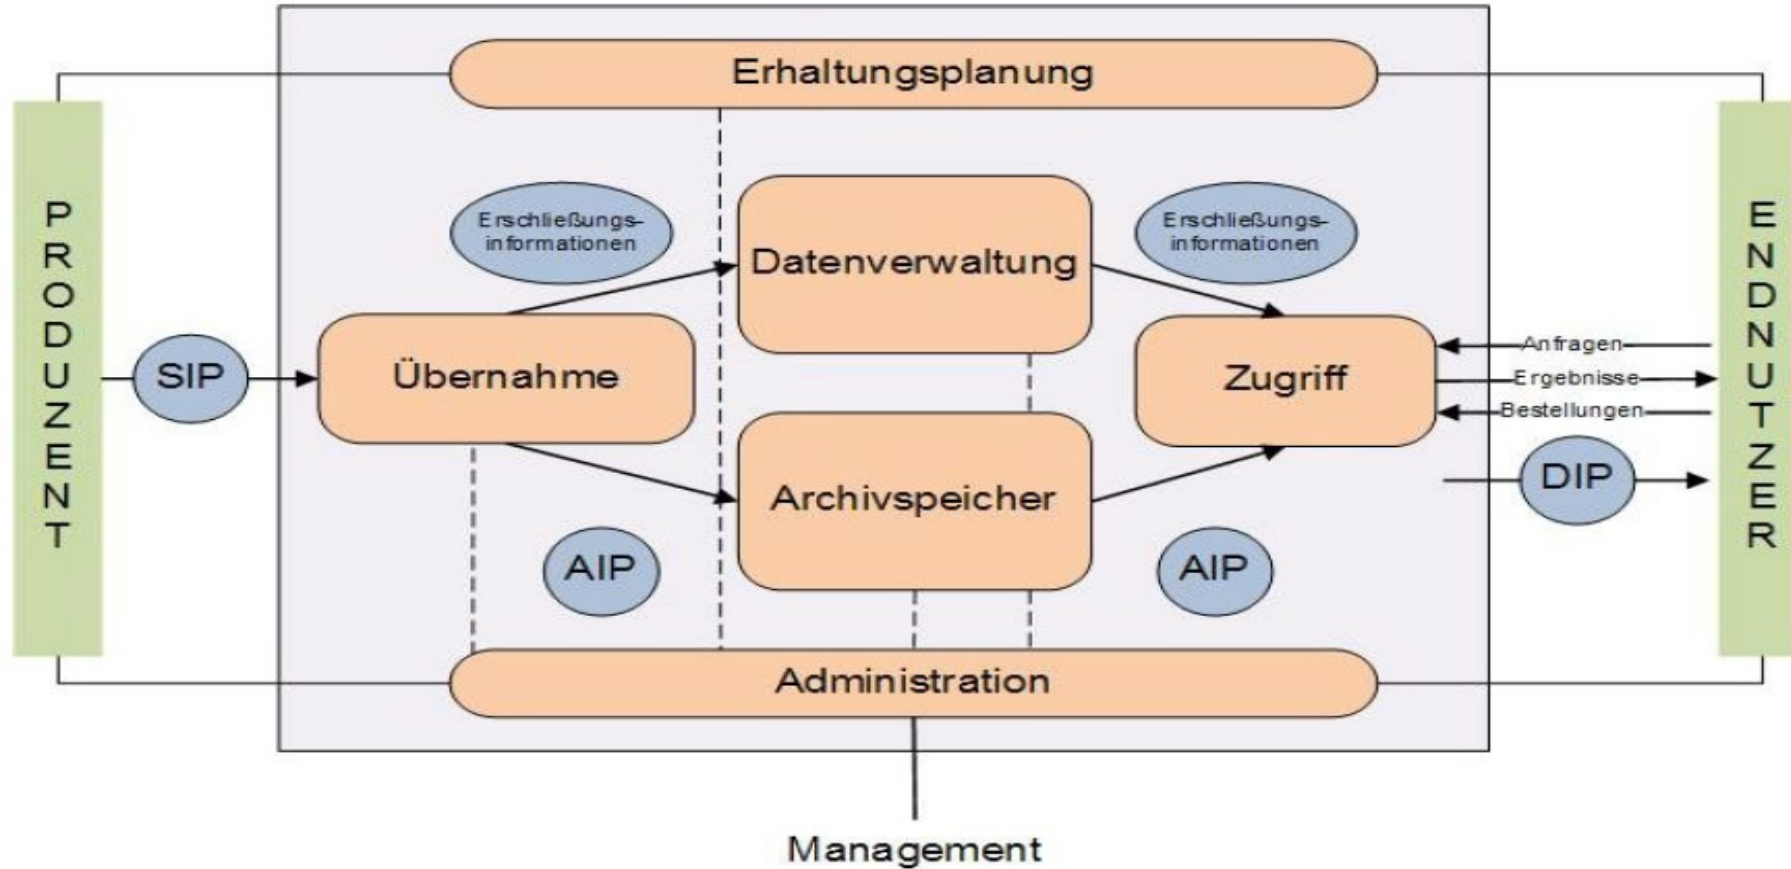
Erhaltungsplanung

PRODUZENT

SIP

Erschließungsinformationen

Übernahme

Datenverwaltung

Archivspeicher

AIP

Erschließungsinformationen

Zugriff

Anfragen

Ergebnisse

Bestellungen

DIP

AIP

ENDNUTZER

Administration

Management